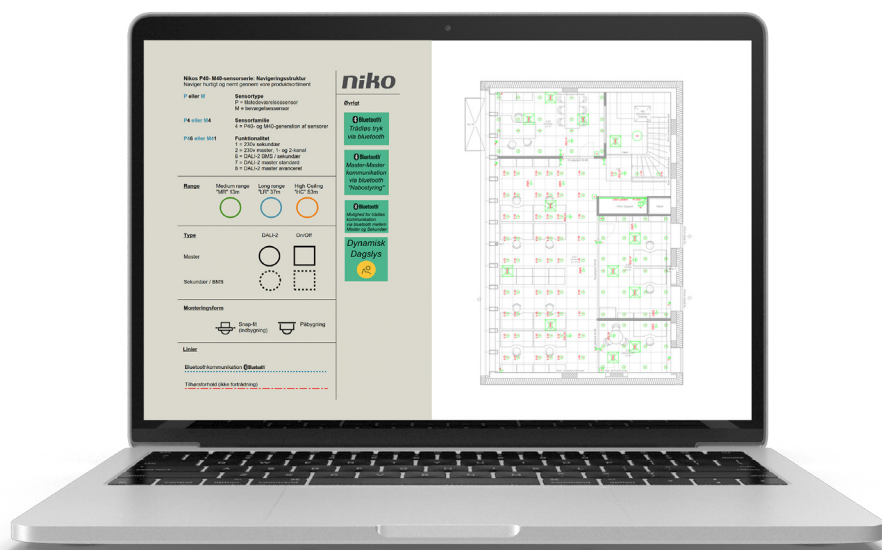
Nikos P40- M40-sensorserie: Navigeringsstruktur
Naviger hurtigt og nemt gennem vore produktsortiment

niko

P eller M
Sensortype
P = Tilstedeværelsessensor
M = bevægelsessensor

P4 eller M4
Sensorfamilie
4 = P40- og M40-generation af sensorer

P46 eller M41
Funktionalitet
1 = 230v sekundær
2 = 230v master, 1- og 2-kanal
6 = DALI-2 BMS / sekundær
7 = DALI-2 master standard
8 = DALI-2 master avanceret

Øvrigt

Bluetooth
Trådløs tryk via bluetooth

Bluetooth
Master-Master kommunikation via bluetooth "Nabostyring"

Bluetooth
Mulighed for trådløs kommunikation via bluetooth mellem Master og Sekundær

Dynamisk Dagslys

Range
Medium range "MR" 13m
Long range "LR" 37m
High Ceiling "HC" 53m

Type
DALI-2
On/Off
Master
Sekundær / BMS

Monteringsform
Snap-fit (indbygning)
Påbygning

Linier
Bluetooth kommunikation Bluetooth
Tilhørsforhold (ikke fortrådning)